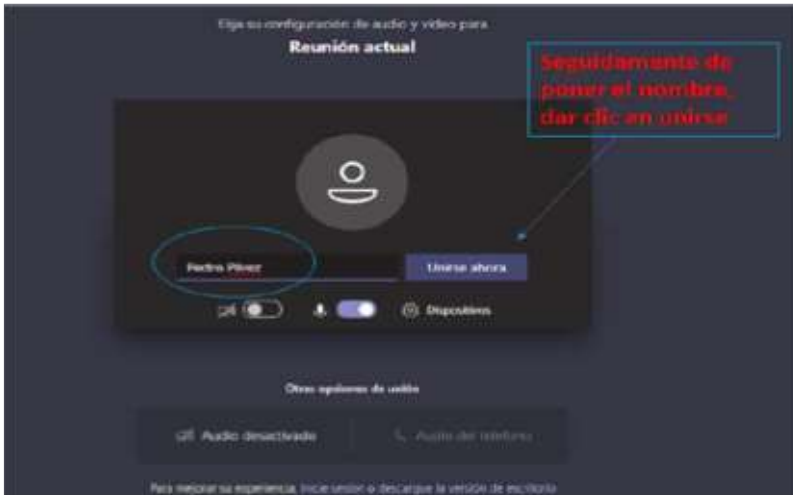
Elija su configuración de audio y vídeo para

Reunión actual

Seguidamente de poner el nombre, dar clic en unirse

Pedro Pérez

Unirse ahora

Dispositivos

Otras opciones de unión

Audio desactivado

Audio del teléfono

Para mejorar su experiencia, inicie sesión o descargue la versión de escritorio